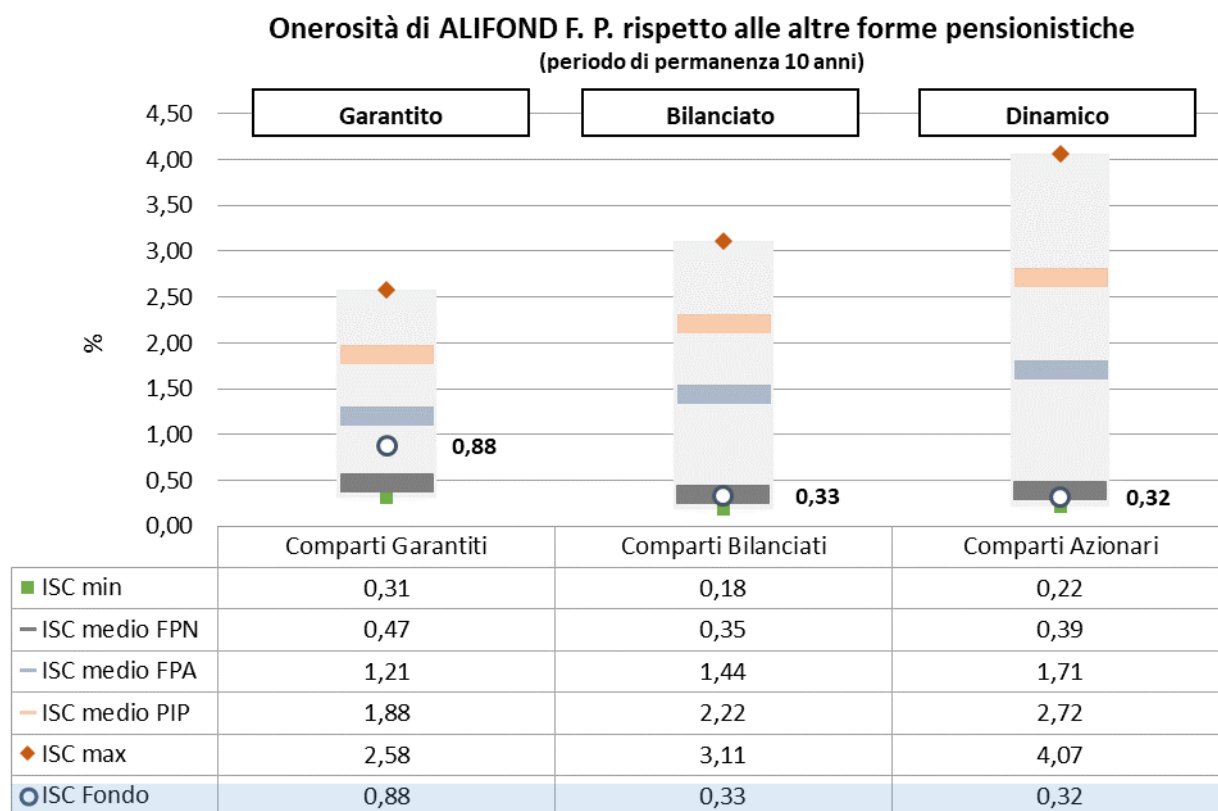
Onerosità di ALIFOND F. P. rispetto alle altre forme pensionistiche
(periodo di permanenza 10 anni)

Garantito

Bilanciato

Dinamico

4,50
4,00
3,50
3,00
2,50
2,00
1,50
1,00
0,50
0,00

%

0,88

0,33

0,32

| | Comparti Garantiti | Comparti Bilanciati | Comparti Azionari |
|---|---|---|---|
| ISC min | 0,31 | 0,18 | 0,22 |
| ISC medio FPN | 0,47 | 0,35 | 0,39 |
| ISC medio FPA | 1,21 | 1,44 | 1,71 |
| ISC medio PIP | 1,88 | 2,22 | 2,72 |
| ISC max | 2,58 | 3,11 | 4,07 |
| ISC Fondo | 0,88 | 0,33 | 0,32 |